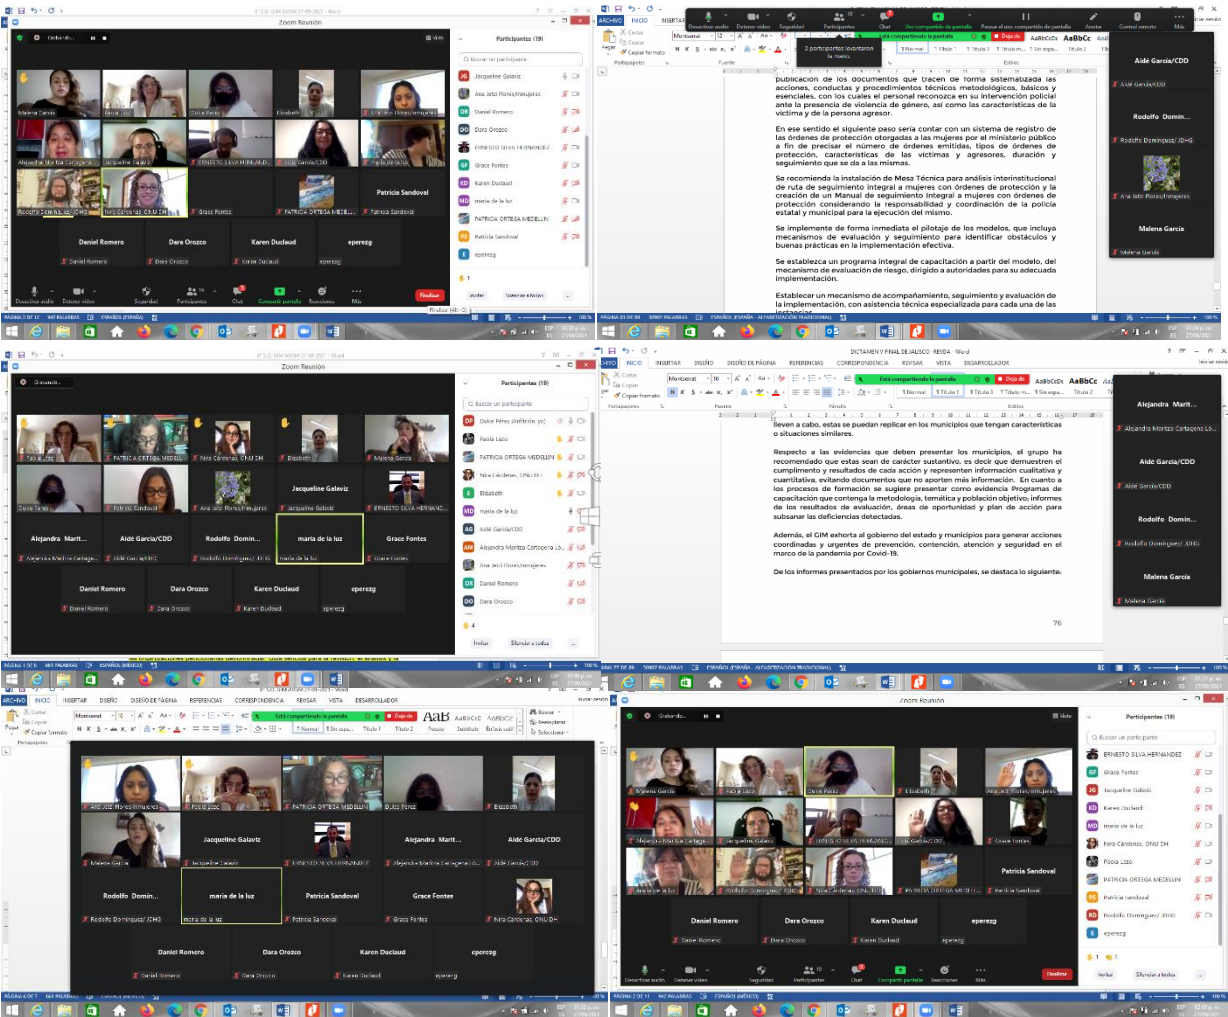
Zoom Reunión

Participantes (19)

Jacqueline Galaviz
Ana Jetzi Flores/mujeres
Daniel Romero
Dara Orozco
ERNESTO SILVA HERNANDEZ
Grace Fontes
Karen Duclaud
maria de la luz
PATRICIA ORTEGA MEDELLIN
Patricia Sandoval
eperezg

Malena García
Dulce Pérez
Elizabeth
Alejandra Martha Cartagena
Jacqueline Galaviz
ERNESTO SILVA HERNAND...
Aidé García/CDD
Rodolfo Domínguez JDHG
Nira Cárdenas, ONU DH
Grace Fontes
PATRICIA ORTEGA MEDEL...
Patricia Sandoval
Daniel Romero
Dara Orozco
Karen Duclaud
eperezg

Finalizar

publicación de los documentos que tracen de forma sistematizada las acciones, conductas y procedimientos técnicos metodológicos, básicos y esenciales, con los cuales el personal reconozca en su intervención policial ante la presencia de violencia de género, así como las características de la víctima y de la persona agresor.

En ese sentido el siguiente paso sería contar con un sistema de registro de las órdenes de protección otorgadas a las mujeres por el ministerio público a fin de precisar el número de órdenes emitidas, tipos de órdenes de protección, características de las víctimas y agresores, duración y seguimiento que se da a las mismas.

Se recomienda la instalación de Mesa Técnica para análisis interinstitucional de ruta de seguimiento integral a mujeres con órdenes de protección y la creación de un Manual de seguimiento integral a mujeres con órdenes de protección considerando la responsabilidad y coordinación de la policía estatal y municipal para la ejecución del mismo.

Se implemente de forma inmediata el pilotaje de los modelos, que incluya mecanismos de evaluación y seguimiento para identificar obstáculos y buenas prácticas en la implementación efectiva.

Se establezca un programa integral de capacitación a partir del modelo, del mecanismo de evaluación de riesgo, dirigido a autoridades para su adecuada implementación.

Establecer un mecanismo de acompañamiento, seguimiento y evaluación de la implementación, con asistencia técnica especializada para cada una de las

2 participantes levantaron la mano.

Aidé García/CDD
Rodolfo Domin...
Ana Jetzi Flores/mujeres
Malena García

DICTAMEN Y FINAL DE JALISCO REVISA

Está compartiendo la pantalla
Dejar de

lleven a cabo, estas se puedan replicar en los municipios que tengan características o situaciones similares.

Respecto a las evidencias que deben presentar los municipios, el grupo ha recomendado que estas sean de carácter sustantivo, es decir que demuestren el cumplimiento y resultados de cada acción y representen información cualitativa y cuantitativa, evitando documentos que no aporten más información. En cuanto a los procesos de formación se sugiere presentar como evidencia Programas de capacitación que contenga la metodología, temática y población objetivo; informes de los resultados de evaluación, áreas de oportunidad y plan de acción para subsanar las deficiencias detectadas.

Además, el GIM exhorta al gobierno del estado y municipios para generar acciones coordinadas y urgentes de prevención, contención, atención y seguridad en el marco de la pandemia por Covid-19.

De los informes presentados por los gobiernos municipales, se destaca lo siguiente:

76

Alejandra Mart...
Aidé García/CDD
Rodolfo Domin...
Malena García

Invitar
Silenciar a todos
Buscar un participante
Grabando...